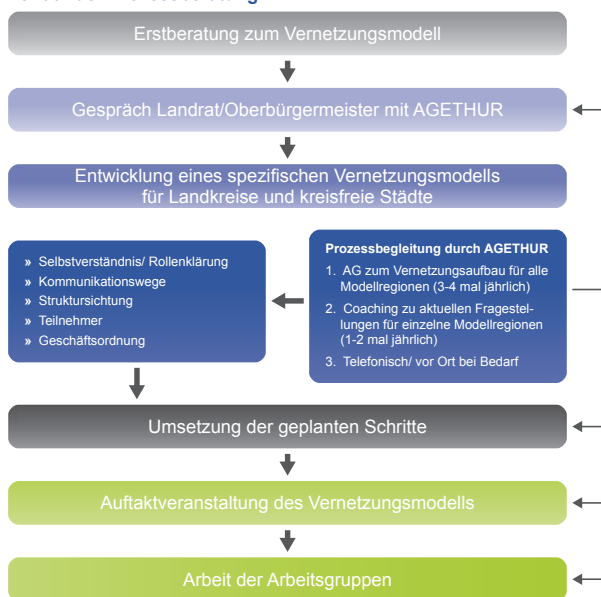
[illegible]

Erstberatung zum Vernetzungsmodell

Gespräch Landrat/Oberbürgermeister mit AGETHUR

Entwicklung eines spezifischen Vernetzungsmodells für Landkreise und kreisfreie Städte

» Selbstverständnis/ Rollenklärung
» Kommunikationswege
» Struktursichtung
» Teilnehmer
» Geschäftsordnung

Prozessbegleitung durch AGETHUR

1. AG zum Vernetzungsaufbau für alle Modellregionen (3-4 mal jährlich)

2. Coaching zu aktuellen Fragestellungen für einzelne Modellregionen (1-2 mal jährlich)

3. Telefonisch/ vor Ort bei Bedarf

Umsetzung der geplanten Schritte

Auftaktveranstaltung des Vernetzungsmodells

Arbeit der Arbeitsgruppen